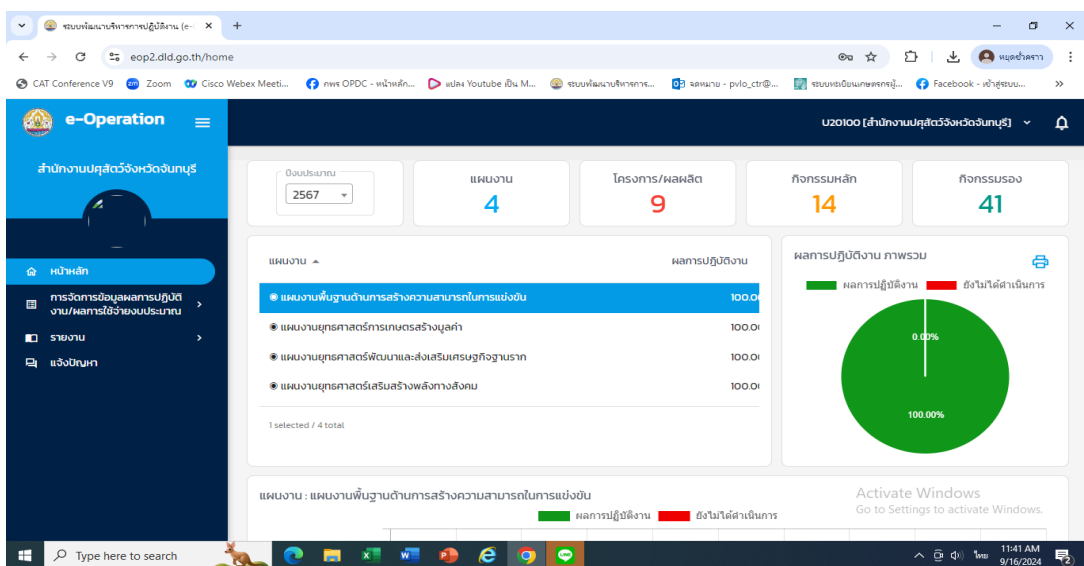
ระบบพัฒนาบริหารการปฏิบัติงาน (e- ×
eop2.dld.go.th/home
หยุดชั่วคราว
CAT Conference V9   Zoom   Cisco Webex Meeti...   กพร OPDC - หน้าหลัก...   แปลง Youtube เป็น M...   ระบบพัฒนาบริหารการ...   จดหมาย - pvlo_ctr@...   ระบบทะเบียนเกษตรกรผู้...   Facebook - เข้าสู่ระบบ...

e-Operation
U20100 [สำนักงานปศุสัตว์จังหวัดจันทบุรี]

สำนักงานปศุสัตว์จังหวัดจันทบุรี

หน้าหลัก
การจัดการข้อมูลผลการปฏิบัติงาน/ผลการใช้จ่ายงบประมาณ
รายงาน
แจ้งปัญหา

ปีงบประมาณ
2567

แผนงาน
4

โครงการ/ผลผลิต
9

กิจกรรมหลัก
14

กิจกรรมรอง
41

| แผนงาน ▲ | ผลการปฏิบัติงาน |
|---|---|
| แผนงานพื้นฐานด้านการสร้างความสามารถในการแข่งขัน | 100.0 |
| แผนงานยุทธศาสตร์การเกษตรสร้างมูลค่า | 100.0 |
| แผนงานยุทธศาสตร์พัฒนาและส่งเสริมเศรษฐกิจฐานราก | 100.0 |
| แผนงานยุทธศาสตร์เสริมสร้างพลังทางสังคม | 100.0 |

1 selected / 4 total

ผลการปฏิบัติงาน ภาพรวม
ผลการปฏิบัติงาน   ยังไม่ได้ดำเนินการ
0.00%
100.00%

แผนงาน : แผนงานพื้นฐานด้านการสร้างความสามารถในการแข่งขัน
ผลการปฏิบัติงาน   ยังไม่ได้ดำเนินการ

Activate Windows
Go to Settings to activate Windows.

Type here to search
ไทย   11:41 AM   9/16/2024